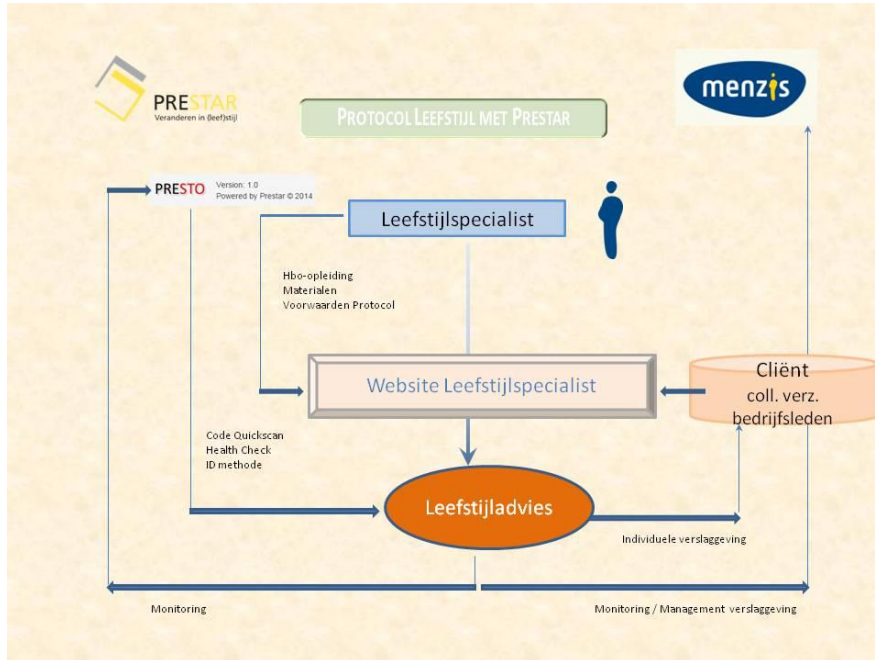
PRESTAR
Veranderen in (leef)stijl

PROTOCOL LEEFSTIJL MET PRESTAR

menzis

PRESTO Version: 1.0
Powered by Prestar © 2014

Leefstijlspecialist

Hbo-opleiding
Materialen
Voorwaarden Protocol

Website Leefstijlspecialist

Cliënt
coll. verz.
bedrijfsleden

Code Quickscan
Health Check
ID methode

Leefstijladvies

Individuele verslaggeving

Monitoring

Monitoring / Management verslaggeving